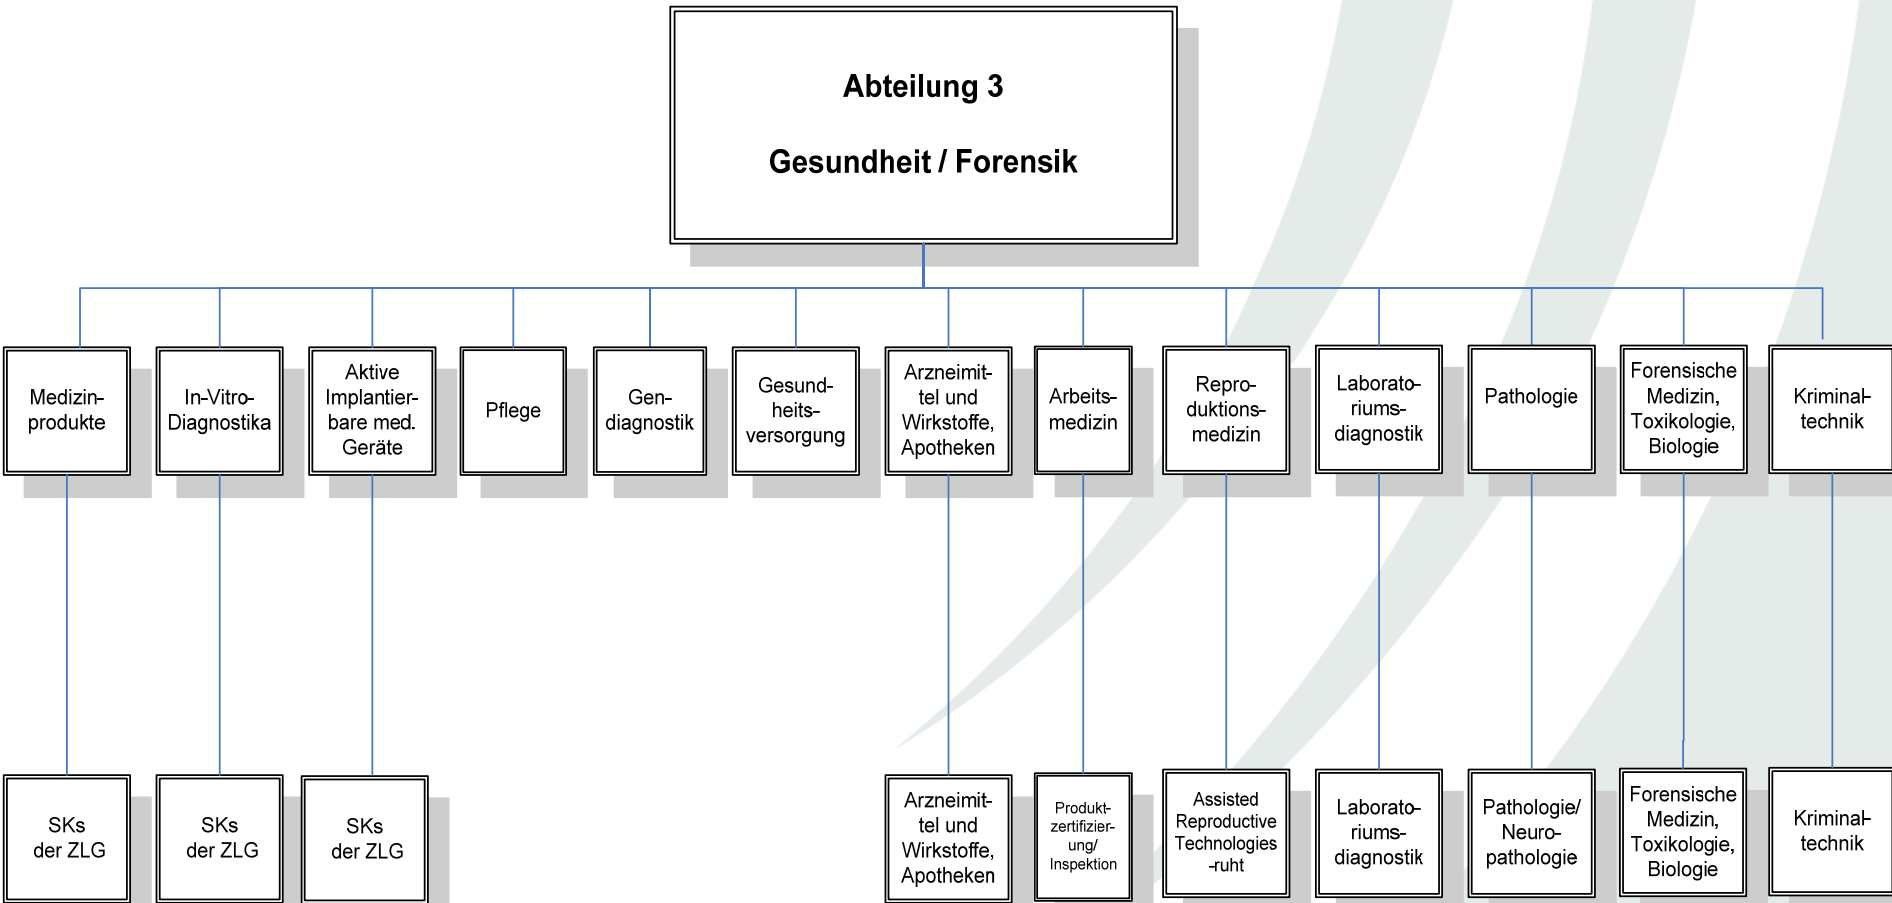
Abteilung 3

Gesundheit / Forensik

Medizinprodukte

In-Vitro-Diagnostika

Aktive Implantierbare med. Geräte

Pflege

Gendiagnostik

Gesundheitsversorgung

Arzneimittel und Wirkstoffe, Apotheken

Arbeitsmedizin

Reproduktionsmedizin

Laboratoriumsdiagnostik

Pathologie

Forensische Medizin, Toxikologie, Biologie

Kriminaltechnik

SKs der ZLG

SKs der ZLG

SKs der ZLG

Arzneimittel und Wirkstoffe, Apotheken

Produktzertifizierung/ Inspektion

Assisted Reproductive Technologies -ruht

Laboratoriumsdiagnostik

Pathologie/ Neuropathologie

Forensische Medizin, Toxikologie, Biologie

Kriminaltechnik